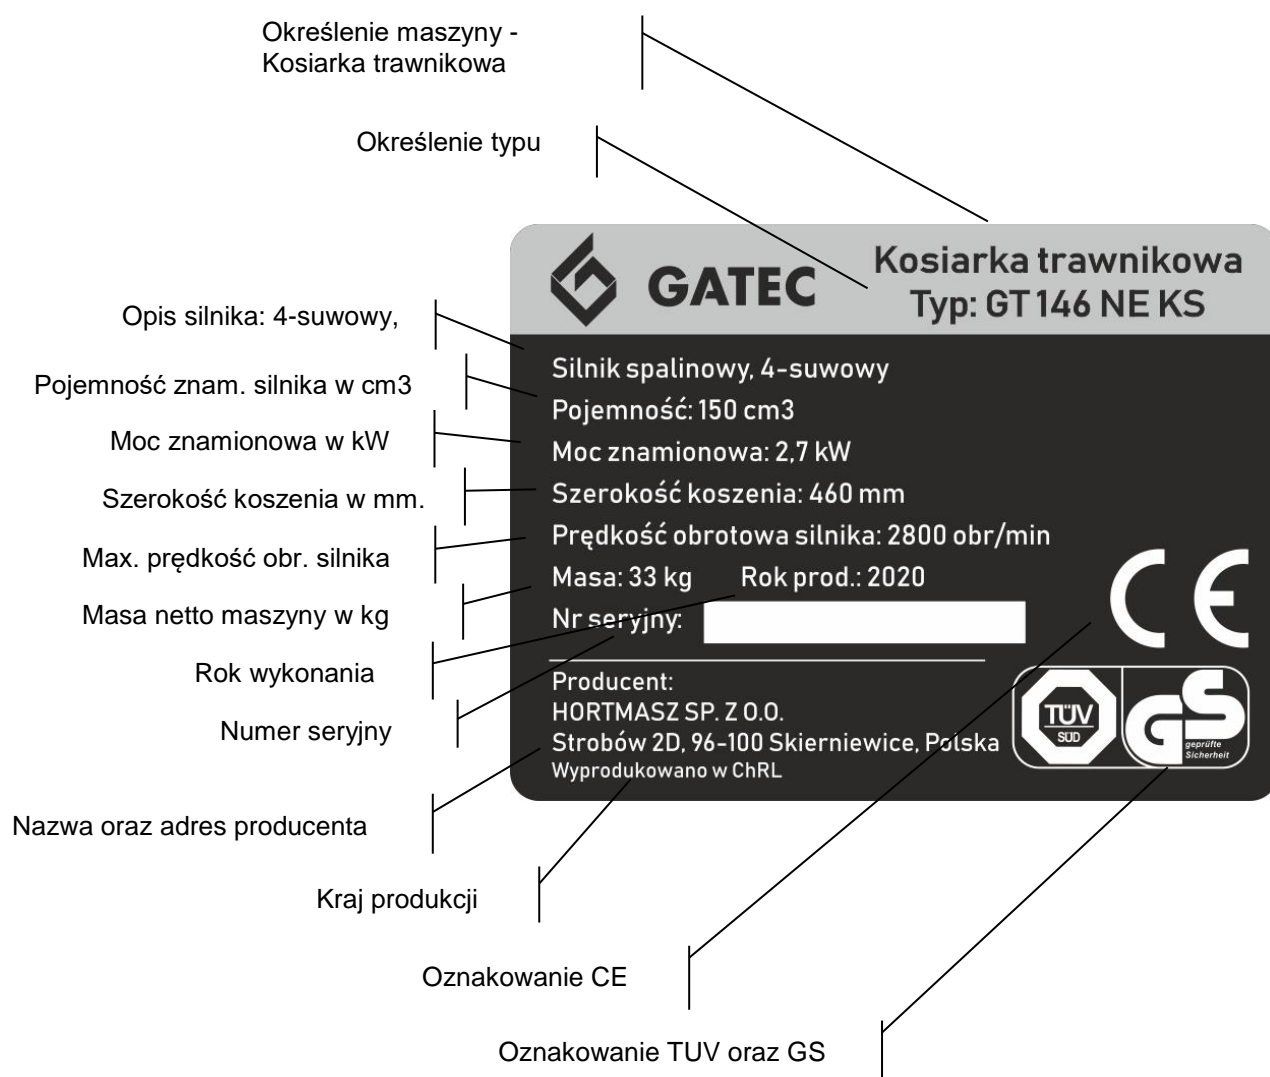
Określenie maszyny - Kosiarka trawnikowa

Określenie typu

GATEC

Kosiarka trawnikowa
Typ: GT 146 NE KS

Opis silnika: 4-suwowy,

Pojemność znam. silnika w cm3

Moc znamionowa w kW

Szerokość koszenia w mm.

Max. prędkość obr. silnika

Masa netto maszyny w kg

Rok wykonania

Numer seryjny

Silnik spalinowy, 4-suwowy
Pojemność: 150 cm3
Moc znamionowa: 2,7 kW
Szerokość koszenia: 460 mm
Prędkość obrotowa silnika: 2800 obr/min
Masa: 33 kg Rok prod.: 2020
Nr seryjny:

CE

Producent:
HORTMASZ SP. Z O.O.
Strobów 2D, 96-100 Skierniewice, Polska
Wyprodukowano w ChRL

TÜV SÜD

GS geprüfte Sicherheit

Nazwa oraz adres producenta

Kraj produkcji

Oznakowanie CE

Oznakowanie TUV oraz GS